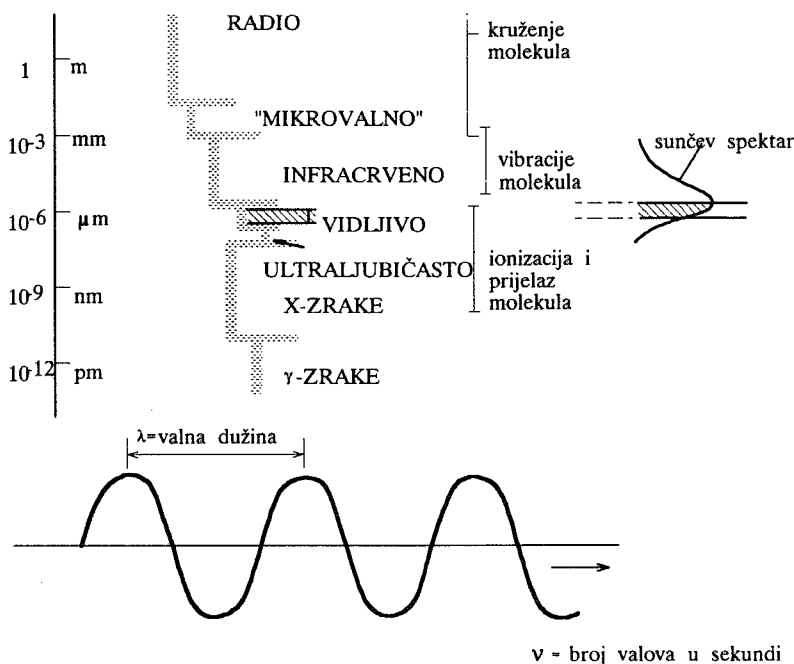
1 m

$10^{-3}$ mm

$10^{-6}$ µm

$10^{-9}$ nm

$10^{-12}$ pm

RADIO

"MIKROVALNO"

INFRACRVENO

VIDLJIVO

ULTRALJUBIČASTO

X-ZRAKE

γ-ZRAKE

kruženje molekula

vibracije molekula

ionizacija i prijelaz molekula

sunčev spektar

λ=valna dužina

ν = broj valova u sekundi